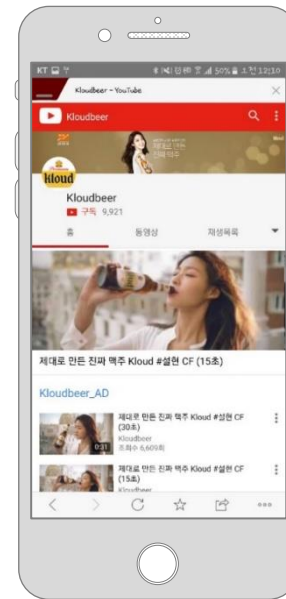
KT 50% 오전 12:10

Kloudbeer - YouTube

Kloudbeer

Kloud

Kloudbeer

구독 9,921

홈

동영상

재생목록

제대로 만든 진짜 맥주 Kloud #설현 CF (15초)

Kloudbeer_AD

제대로 만든 진짜 맥주 Kloud #설현 CF (30초)
Kloudbeer
조회수 6,609회

0:31

제대로 만든 진짜 맥주 Kloud #설현 CF (15초)
Kloudbeer